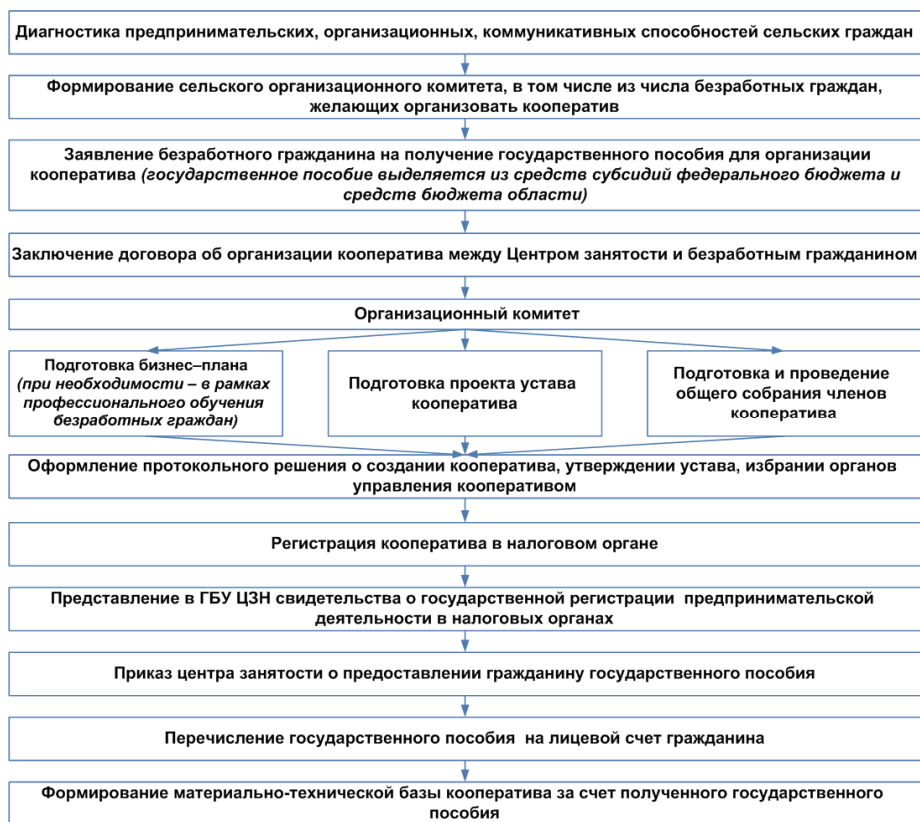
Диагностика предпринимательских, организационных, коммуникативных способностей сельских граждан

Формирование сельского организационного комитета, в том числе из числа безработных граждан, желающих организовать кооператив

Заявление безработного гражданина на получение государственного пособия для организации кооператива *(государственное пособие выделяется из средств субсидий федерального бюджета и средств бюджета области)*

Заключение договора об организации кооператива между Центром занятости и безработным гражданином

Организационный комитет

Подготовка бизнес–плана *(при необходимости – в рамках профессионального обучения безработных граждан)*

Подготовка проекта устава кооператива

Подготовка и проведение общего собрания членов кооператива

Оформление протокольного решения о создании кооператива, утверждении устава, избрании органов управления кооперативом

Регистрация кооператива в налоговом органе

Представление в ГБУ ЦЗН свидетельства о государственной регистрации предпринимательской деятельности в налоговых органах

Приказ центра занятости о предоставлении гражданину государственного пособия

Перечисление государственного пособия на лицевой счет гражданина

Формирование материально-технической базы кооператива за счет полученного государственного пособия